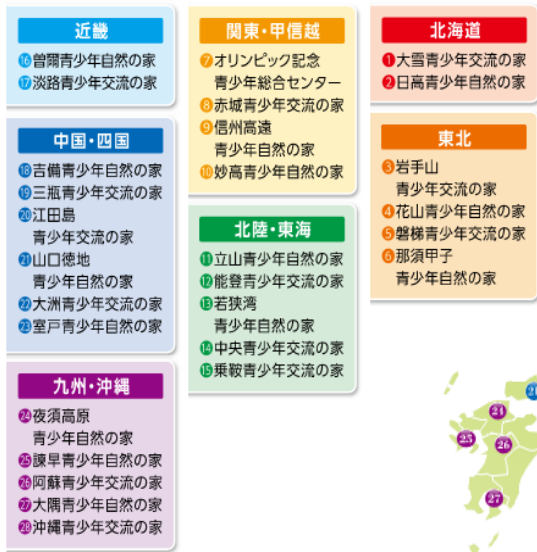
近畿
⑯曽爾青少年自然の家
⑰淡路青少年交流の家

中国・四国
⑱吉備青少年自然の家
⑲三瓶青少年交流の家
⑳江田島青少年交流の家
㉑山口徳地青少年自然の家
㉒大洲青少年交流の家
㉓室戸青少年自然の家

九州・沖縄
㉔夜須高原青少年自然の家
㉕諫早青少年自然の家
㉖阿蘇青少年交流の家
㉗大隅青少年自然の家
㉘沖縄青少年交流の家

関東・甲信越
⑦オリンピック記念青少年総合センター
⑧赤城青少年交流の家
⑨信州高遠青少年自然の家
⑩妙高青少年自然の家

北陸・東海
⑪立山青少年自然の家
⑫能登青少年交流の家
⑬若狭湾青少年自然の家
⑭中央青少年交流の家
⑮乗鞍青少年交流の家

北海道
❶大雪青少年交流の家
❷日高青少年自然の家

東北
❸岩手山青少年交流の家
❹花山青少年自然の家
❺磐梯青少年交流の家
❻那須甲子青少年自然の家

21
23
24
26
27
22